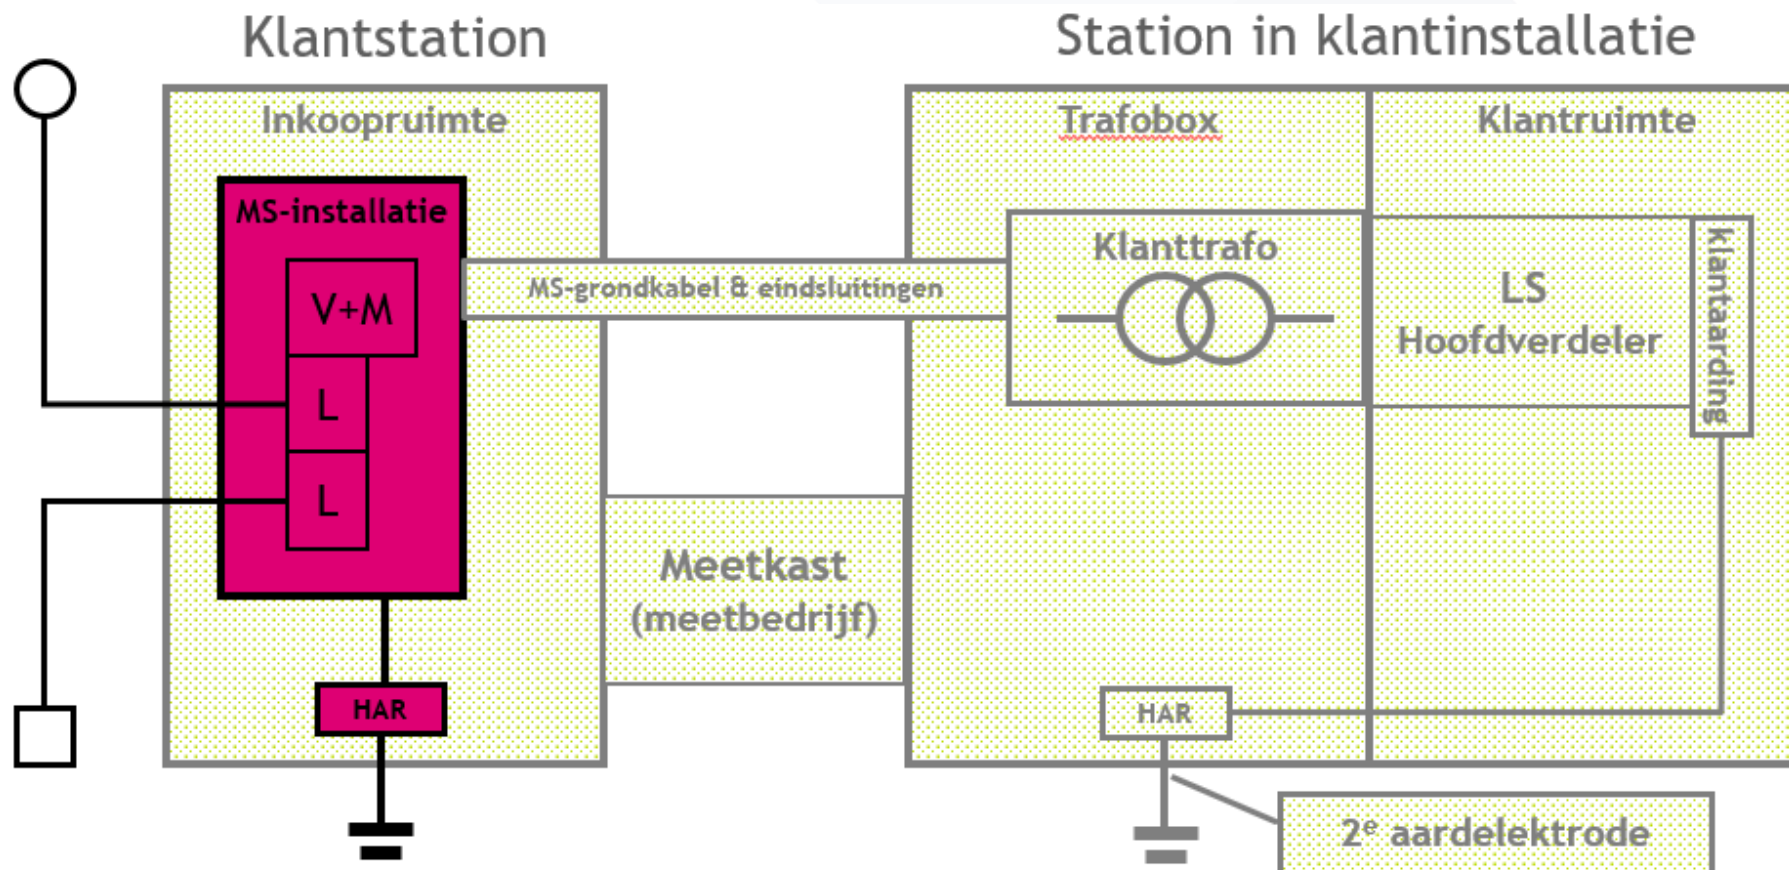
Klantstation

Station in klantinstallatie

Inkoopruimte

MS-installatie

V+M

L

L

HAR

MS-grondkabel & eindsluitingen

Meetkast
(meetbedrijf)

Trafobox

Klanttrafo

HAR

Klantruimte

LS
Hoofdverdeler

klantaarding

2$^e$ aardelektrode